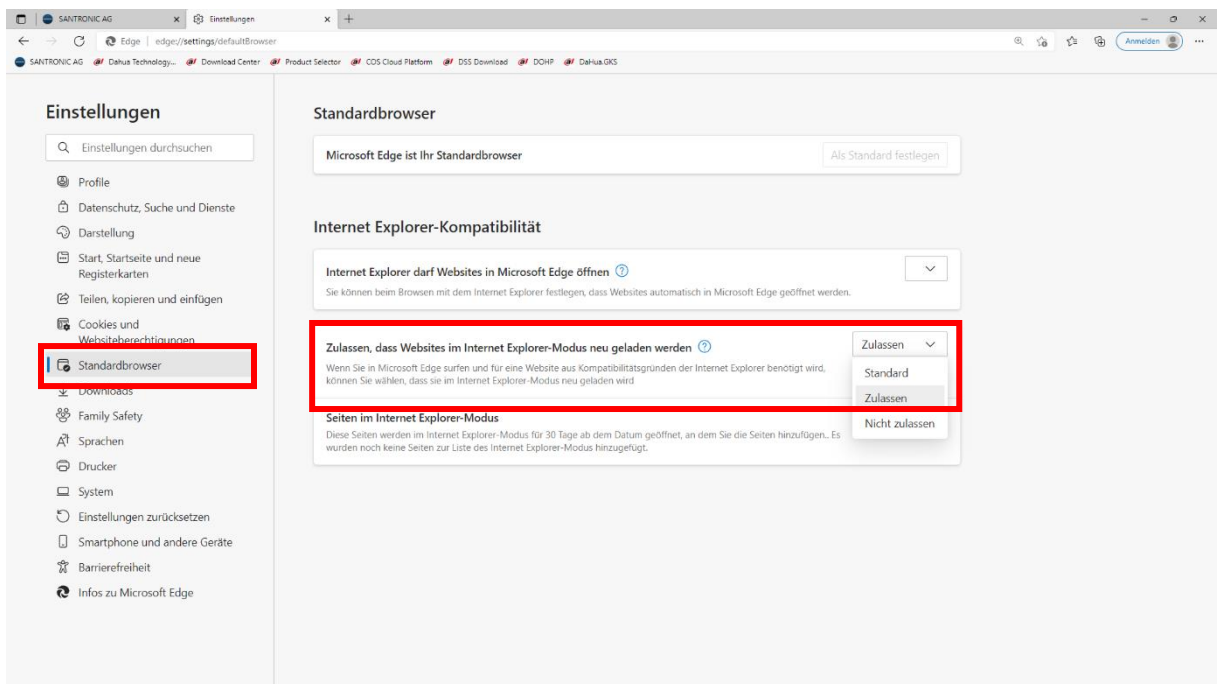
SANTRONIC AG ×
Einstellungen ×
+
Edge | edge://settings/defaultBrowser
Anmelden
SANTRONIC AG
Dahua Technology...
Download Center
Product Selector
COS Cloud Platform
DSS Download
DOHP
DaHua.GKS

Einstellungen
Einstellungen durchsuchen
Profile
Datenschutz, Suche und Dienste
Darstellung
Start, Startseite und neue Registerkarten
Teilen, kopieren und einfügen
Cookies und Websiteberechtigungen
Standardbrowser
Downloads
Family Safety
Sprachen
Drucker
System
Einstellungen zurücksetzen
Smartphone und andere Geräte
Barrierefreiheit
Infos zu Microsoft Edge

Standardbrowser
Microsoft Edge ist Ihr Standardbrowser
Als Standard festlegen

Internet Explorer-Kompatibilität
Internet Explorer darf Websites in Microsoft Edge öffnen
Sie können beim Browsen mit dem Internet Explorer festlegen, dass Websites automatisch in Microsoft Edge geöffnet werden.

Zulassen, dass Websites im Internet Explorer-Modus neu geladen werden
Wenn Sie in Microsoft Edge surfen und für eine Website aus Kompatibilitätsgründen der Internet Explorer benötigt wird, können Sie wählen, dass sie im Internet Explorer-Modus neu geladen wird
Zulassen
Standard
Zulassen
Nicht zulassen

Seiten im Internet Explorer-Modus
Diese Seiten werden im Internet Explorer-Modus für 30 Tage ab dem Datum geöffnet, an dem Sie die Seiten hinzufügen.. Es wurden noch keine Seiten zur Liste des Internet Explorer-Modus hinzugefügt.